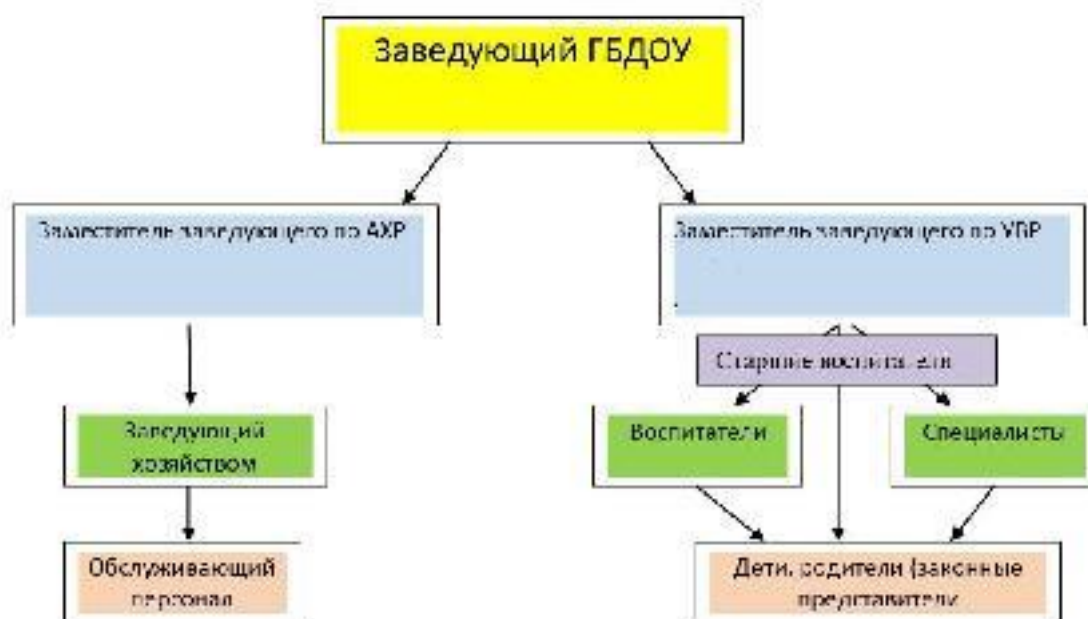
Заведующий ГБДОУ

Заместитель заведующего по АХР

Заместитель заведующего по УВР

Старшие воспитатели

Заведующий хозяйством

Воспитатели

Специалисты

Обслуживающий персонал

Дети, родители (законные представители